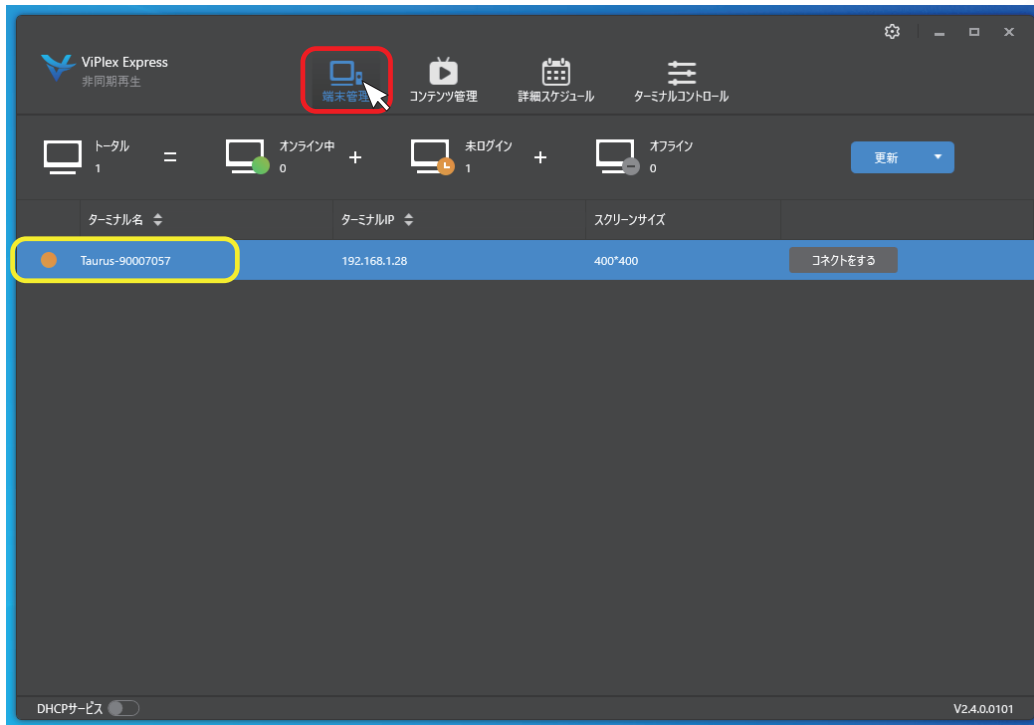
ViPlex Express
非同期再生

端末管理

コンテンツ管理

詳細スケジュール

ターミナルコントロール

トータル
1

=

オンライン中
0

+

未ログイン
1

+

オフライン
0

更新

| | ターミナル名 | ターミナルIP | スクリーンサイズ | |
|---|---|---|---|---|
| | Taurus-90007057 | 192.168.1.28 | 400*400 | コネクトをする |

DHCPサービス

V2.4.0.0101